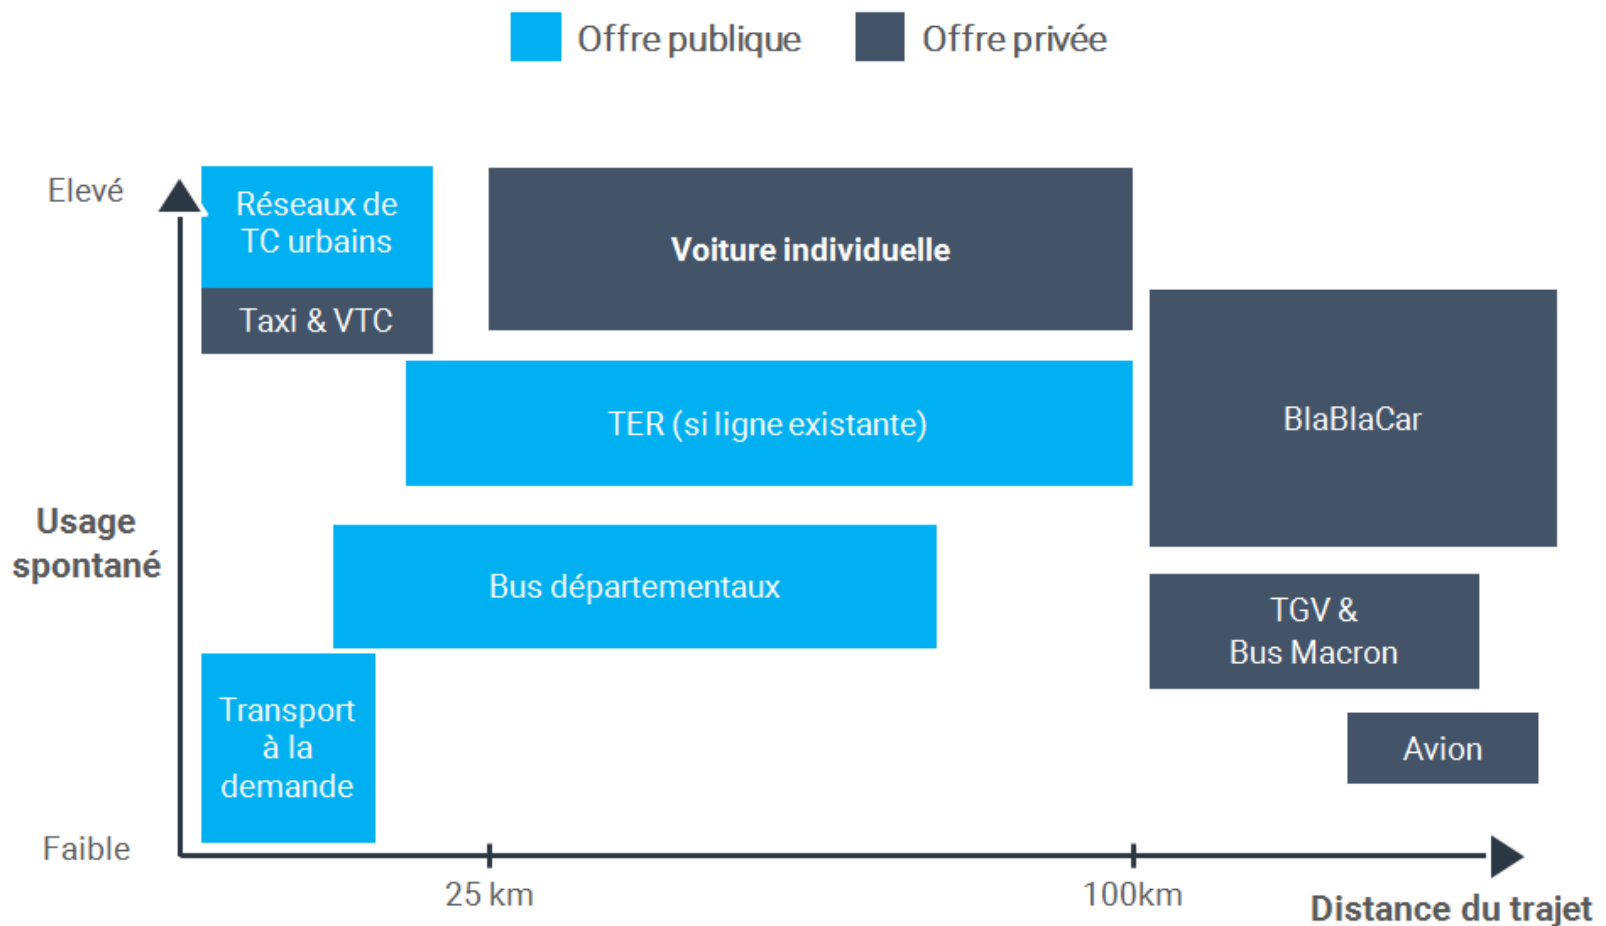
Offre publique Offre privée

Elevé

Réseaux de TC urbains

Taxi & VTC

Voiture individuelle

TER (si ligne existante)

BlaBlaCar

Usage spontané

Bus départementaux

TGV & Bus Macron

Transport à la demande

Avion

Faible

25 km

100km

Distance du trajet